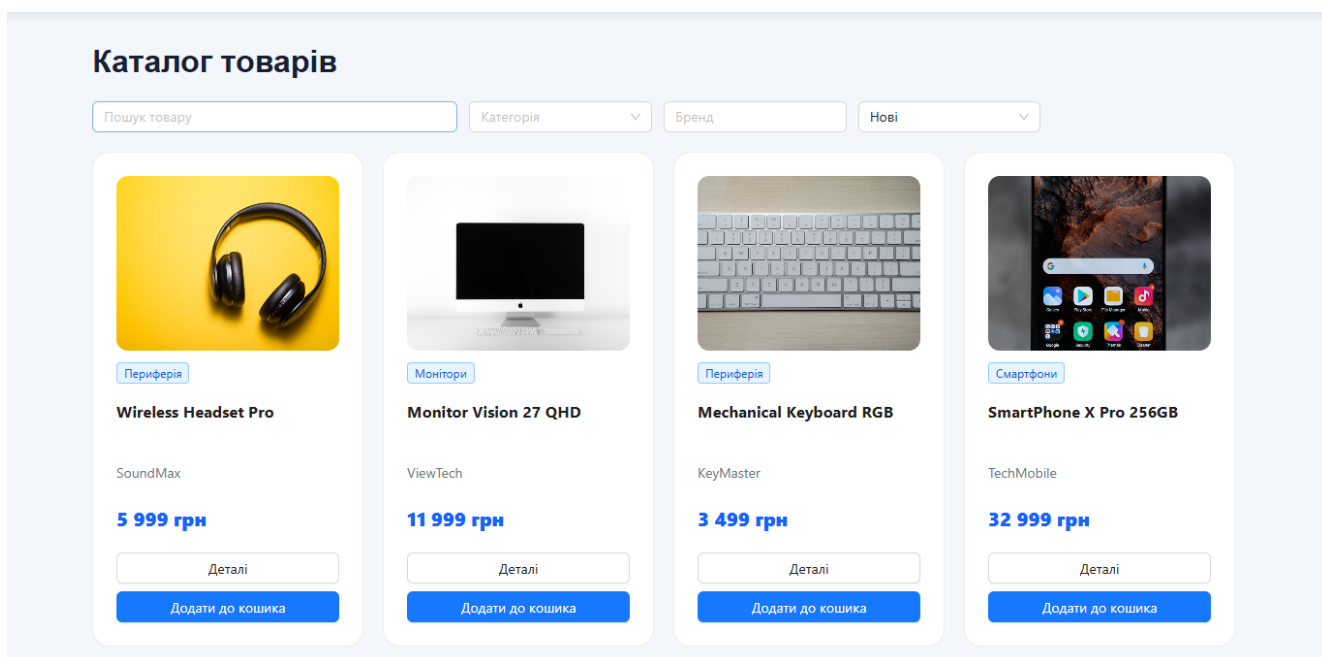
Каталог товарів

Пошук товару
Категорія
Бренд
Нові

Периферія
Wireless Headset Pro
SoundMax
5 999 грн
Деталі
Додати до кошика

Монітори
Monitor Vision 27 QHD
ViewTech
11 999 грн
Деталі
Додати до кошика

Периферія
Mechanical Keyboard RGB
KeyMaster
3 499 грн
Деталі
Додати до кошика

Смартфони
SmartPhone X Pro 256GB
TechMobile
32 999 грн
Деталі
Додати до кошика